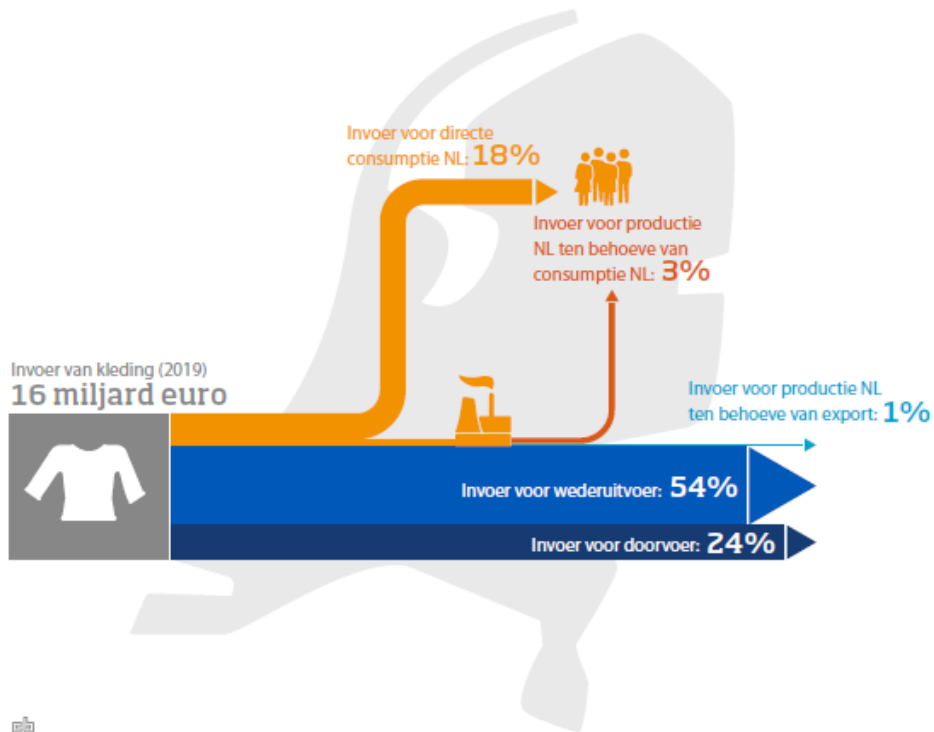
Invoer voor directe consumptie NL: 18%

Invoer voor productie NL ten behoeve van consumptie NL: 3%

Invoer van kleding (2019)
16 miljard euro

Invoer voor productie NL ten behoeve van export: 1%

Invoer voor wederuitvoer: 54%

Invoer voor doorvoer: 24%